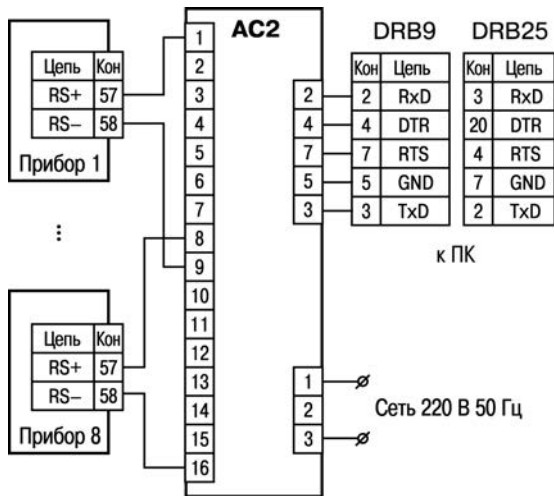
| Цепь | Кон |
|---|---|
| RS+ | 57 |
| RS– | 58 |

Прибор 1

⋮

| Цепь | Кон |
|---|---|
| RS+ | 57 |
| RS– | 58 |

Прибор 8

АС2

1
2
3
4
5
6
7
8
9
10
11
12
13
14
15
16

2
4
7
5
3

1
2
3

DRB9

| Кон | Цепь |
|---|---|
| 2 | RxD |
| 4 | DTR |
| 7 | RTS |
| 5 | GND |
| 3 | TxD |

DRB25

| Кон | Цепь |
|---|---|
| 3 | RxD |
| 20 | DTR |
| 4 | RTS |
| 7 | GND |
| 2 | TxD |

к ПК

Сеть 220 В 50 Гц